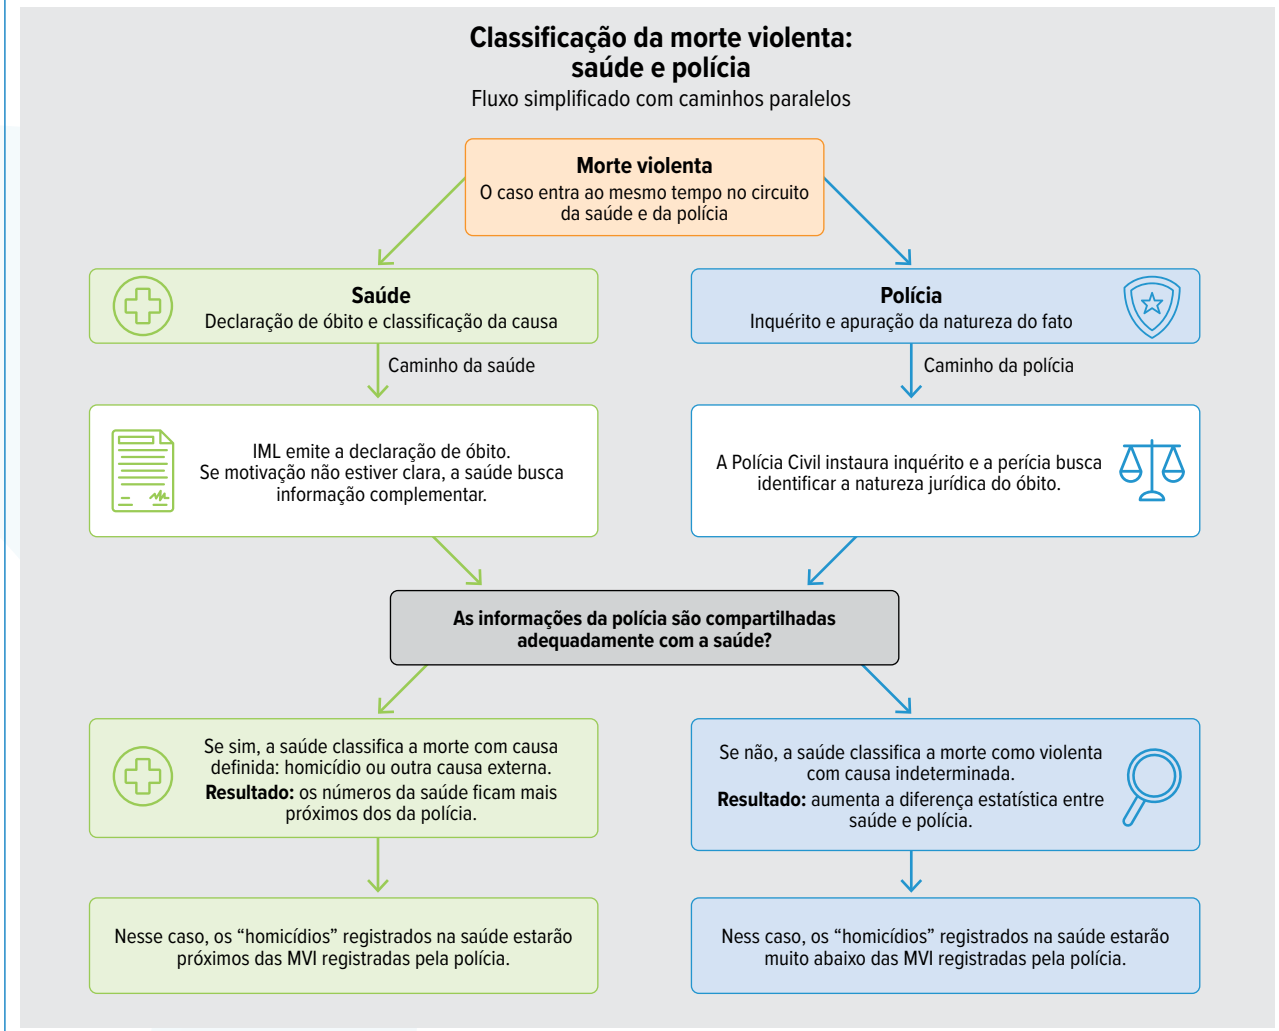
Classificação da morte violenta:
saúde e polícia
Fluxo simplificado com caminhos paralelos

Morte violenta
O caso entra ao mesmo tempo no circuito da saúde e da polícia

Saúde
Declaração de óbito e classificação da causa

Polícia
Inquérito e apuração da natureza do fato

Caminho da saúde

Caminho da polícia

IML emite a declaração de óbito.
Se motivação não estiver clara, a saúde busca informação complementar.

A Polícia Civil instaura inquérito e a perícia busca identificar a natureza jurídica do óbito.

As informações da polícia são compartilhadas adequadamente com a saúde?

Se sim, a saúde classifica a morte com causa definida: homicídio ou outra causa externa.
**Resultado:** os números da saúde ficam mais próximos dos da polícia.

Se não, a saúde classifica a morte como violenta com causa indeterminada.
**Resultado:** aumenta a diferença estatística entre saúde e polícia.

Nesse caso, os “homicídios” registrados na saúde estarão próximos das MVI registradas pela polícia.

Ness caso, os “homicídios” registrados na saúde estarão muito abaixo das MVI registradas pela polícia.